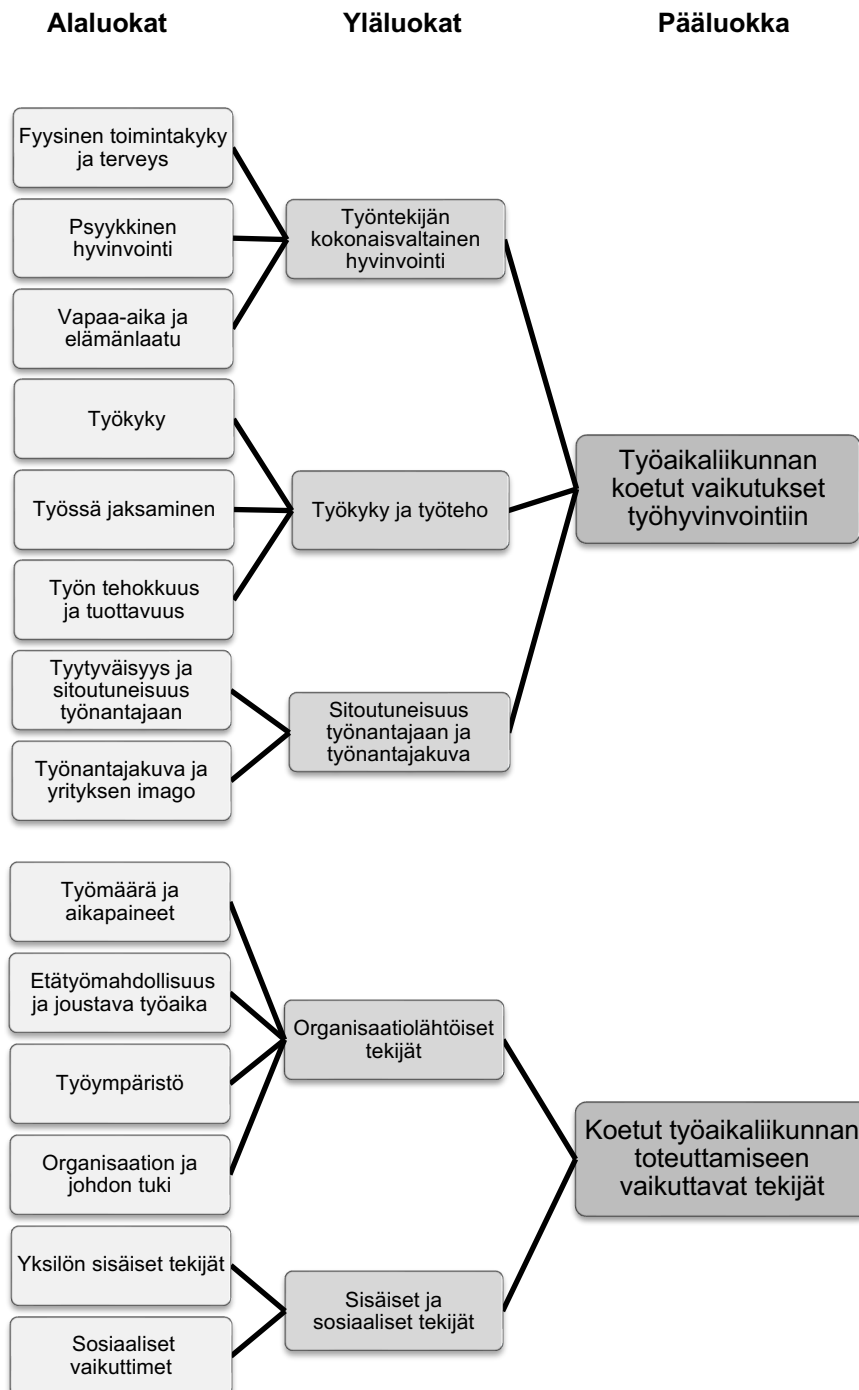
Alaluokat

Yläluokat

Pääluokka

Fyysinen toimintakyky ja terveys

Psyykkinen hyvinvointi

Vapaa-aika ja elämänlaatu

Työntekijän kokonaisvaltainen hyvinvointi

Työkyky

Työssä jaksaminen

Työn tehokkuus ja tuottavuus

Työkyky ja työteho

Tyytyväisyys ja sitoutuneisuus työnantajaan

Työnantajakuva ja yrityksen imago

Sitoutuneisuus työnantajaan ja työnantajakuva

Työaikaliikunnan koetut vaikutukset työhyvinvointiin

Työmäärä ja aikapaineet

Etätyömahdollisuus ja joustava työaika

Työympäristö

Organisaation ja johdon tuki

Organisaatiolähtöiset tekijät

Yksilön sisäiset tekijät

Sosiaaliset vaikuttimet

Sisäiset ja sosiaaliset tekijät

Koetut työaikaliikunnan toteuttamiseen vaikuttavat tekijät